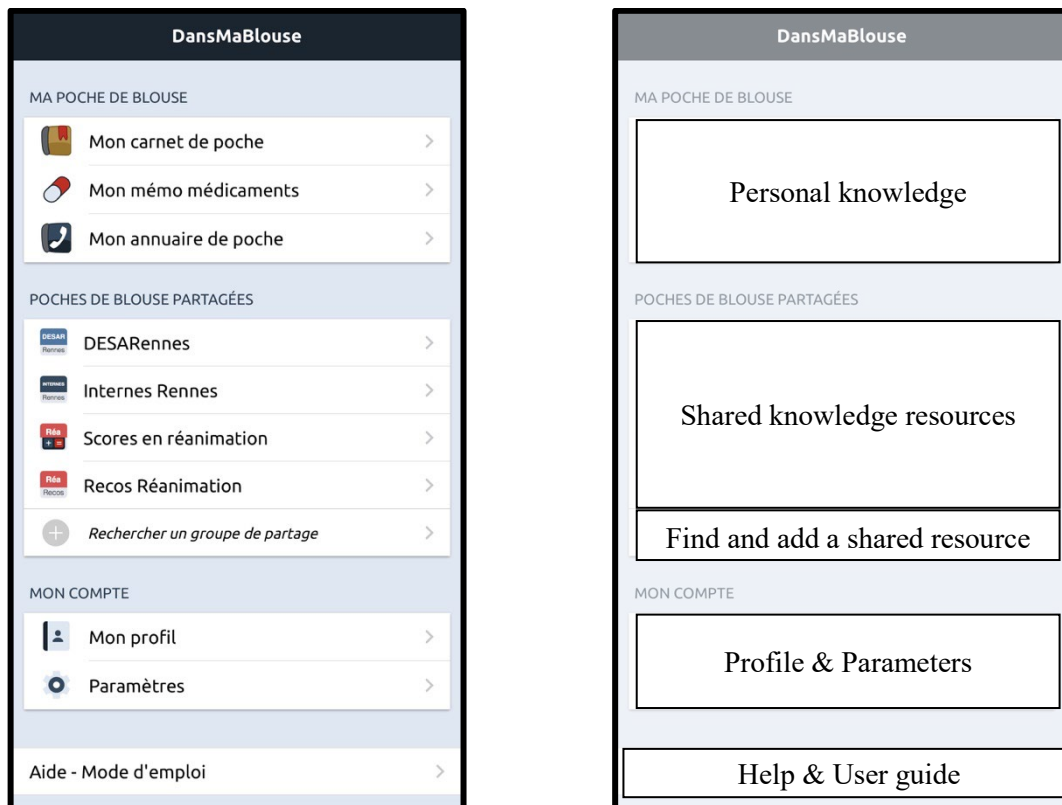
DansMaBlouse

MA POCHE DE BLOUSE

Mon carnet de poche

Mon mémo médicaments

Mon annuaire de poche

POCHES DE BLOUSE PARTAGÉES

DESAR Rennes

DESARennes

INTERNES Rennes

Internes Rennes

Réa

Scores en réanimation

Réa Recos

Recos Réanimation

Rechercher un groupe de partage

MON COMPTE

Mon profil

Paramètres

Aide - Mode d'emploi

DansMaBlouse

MA POCHE DE BLOUSE

Personal knowledge

POCHES DE BLOUSE PARTAGÉES

Shared knowledge resources

Find and add a shared resource

MON COMPTE

Profile & Parameters

Help & User guide